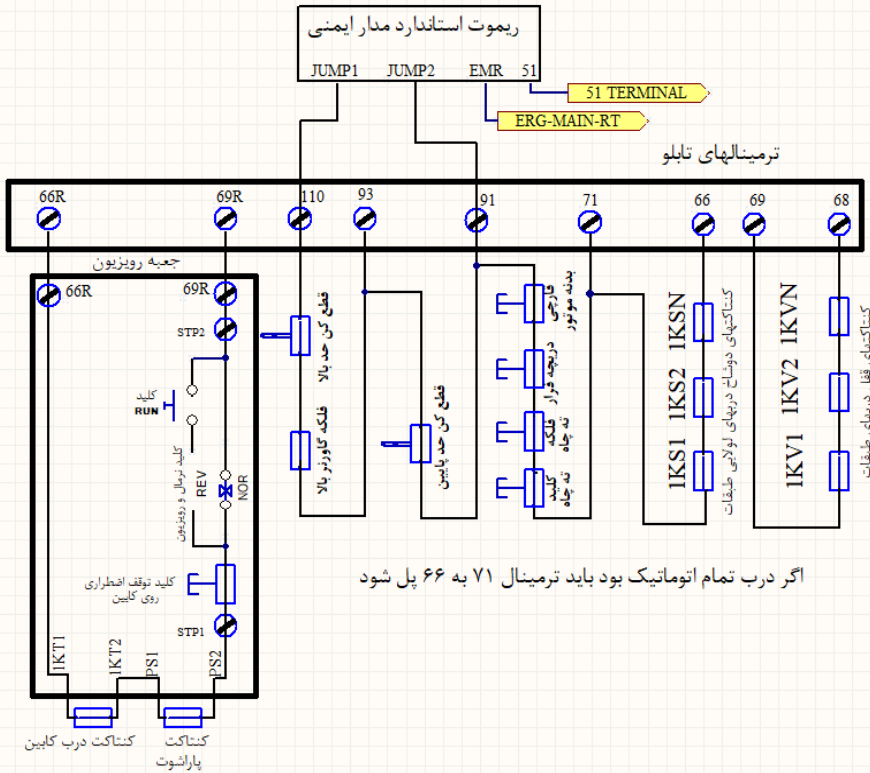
ریموت استاندارد مدار ایمنی
JUMP1 JUMP2 EMR 51
51 TERMINAL
ERG-MAIN-RT
ترمینالهای تابلو
66R 69R 110 93 91 71 66 69 68
جعبه رویزیون
66R 69R
STP2
کلید RUN
کلید نرمال و رویزیون
REV NOR
کلید توقف اضطراری روی کابین
STP1
1KT1 1KT2 PS1 PS2
کنتاکت درب کابین
کنتاکت پاراشوت
قطع کن حد بالا
فلکه گاورنر بالا
قطع کن حد پایین
فارجی بدنه موتور
دریچه فرار
فلکه ته چاه
کلید ته چاه
1KSN 1KS2 1KS1
کنتاکتهای دوشاخ دربهای لولایی طبقات
1KVN 1KV2 1KV1
کنتاکتهای قفل دربهای طبقات
اگر درب تمام اتوماتیک بود باید ترمینال ۷۱ به ۶۶ پل شود